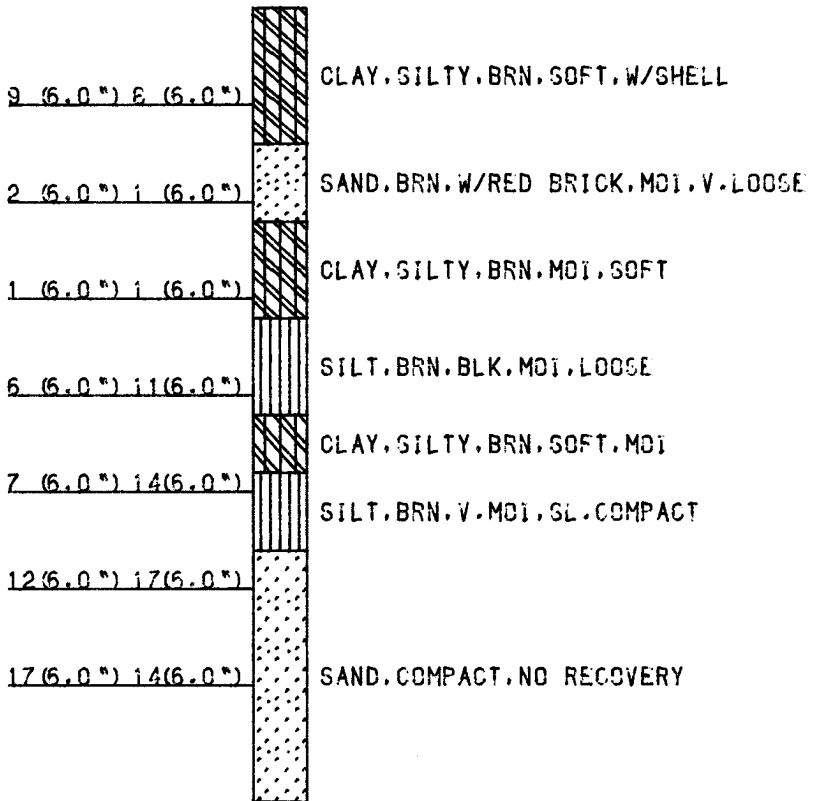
9 (6.0") 8 (6.0")

CLAY, SILTY, BRN, SOFT, W/SHELL

2 (6.0") 1 (6.0")

SAND, BRN, W/RED BRICK, MOI, V. LOOSE

1 (6.0") 1 (6.0")

CLAY, SILTY, BRN, MOI, SOFT

6 (6.0") 11(6.0")

SILT, BRN, BLK, MOI, LOOSE

CLAY, SILTY, BRN, SOFT, MOI

7 (6.0") 14(6.0")

SILT, BRN, V. MOI, SL. COMPACT

12(6.0") 17(6.0")

17(6.0") 14(6.0")

SAND, COMPACT, NO RECOVERY